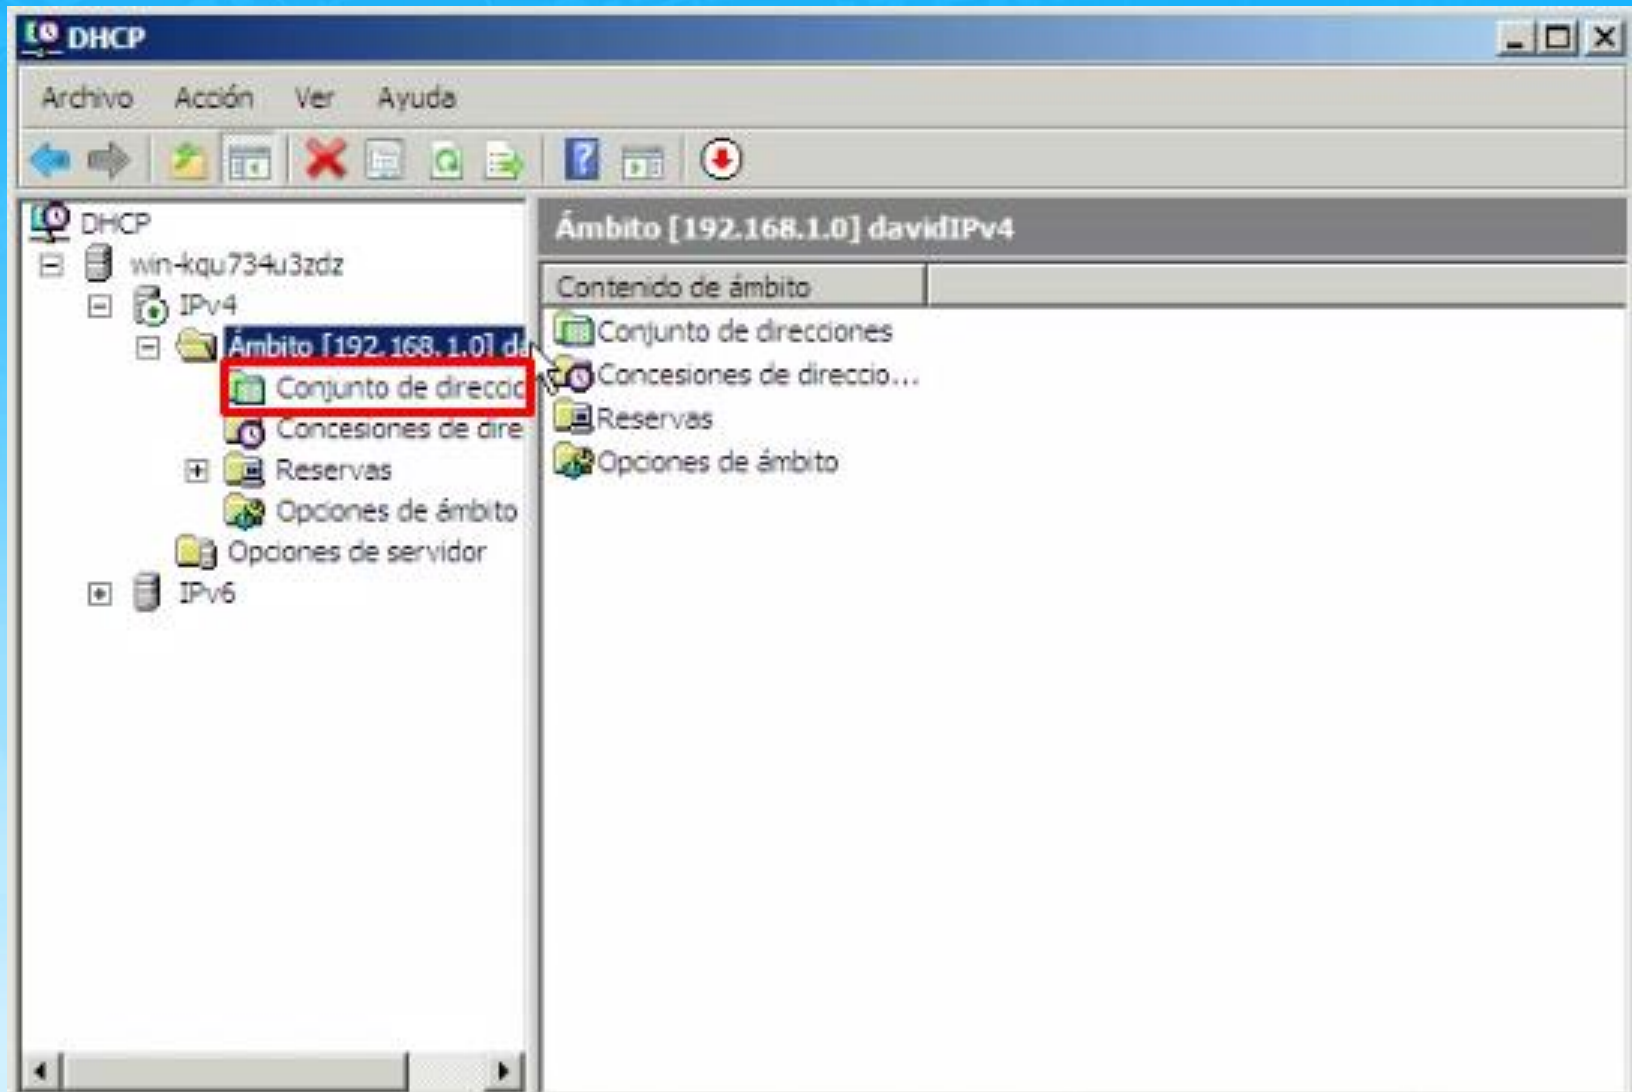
DHCP

Archivo Acción Ver Ayuda

DHCP
win-kqu734u3zdz
IPv4
Ámbito [192.168.1.0] d
Conjunto de direcc
Concesiones de dire
Reservas
Opciones de ámbito
Opciones de servidor
IPv6

Ámbito [192.168.1.0] davidIPv4

Contenido de ámbito
Conjunto de direcciones
Concesiones de direccio...
Reservas
Opciones de ámbito